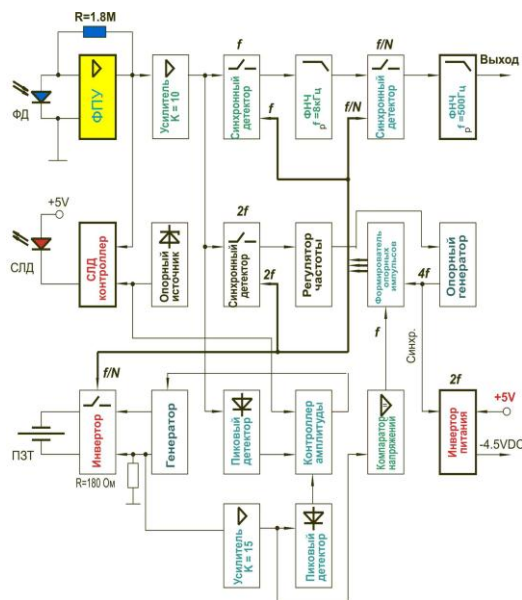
R=1.8M

ФД

ФПУ

Усилитель К = 10

f

Синхронный детектор

f

ФНЧ $f_p$=8кГц

f/N

Синхронный детектор

f/N

ФНЧ $f_p$=500Гц

Выход

+5V

СЛД

СЛД контроллер

Опорный источник

2f

Синхронный детектор

2f

Регулятор частоты

Формирователь опорных импульсов

4f

Опорный генератор

f

Синхр.

f/N

ПЗТ

Инвертор

R=180 Ом

Генератор

Пиковый детектор

Контроллер амплитуды

Компаратор напряжений

2f

Инвертор питания

+5V

-4.5VDC

Усилитель К = 15

Пиковый детектор